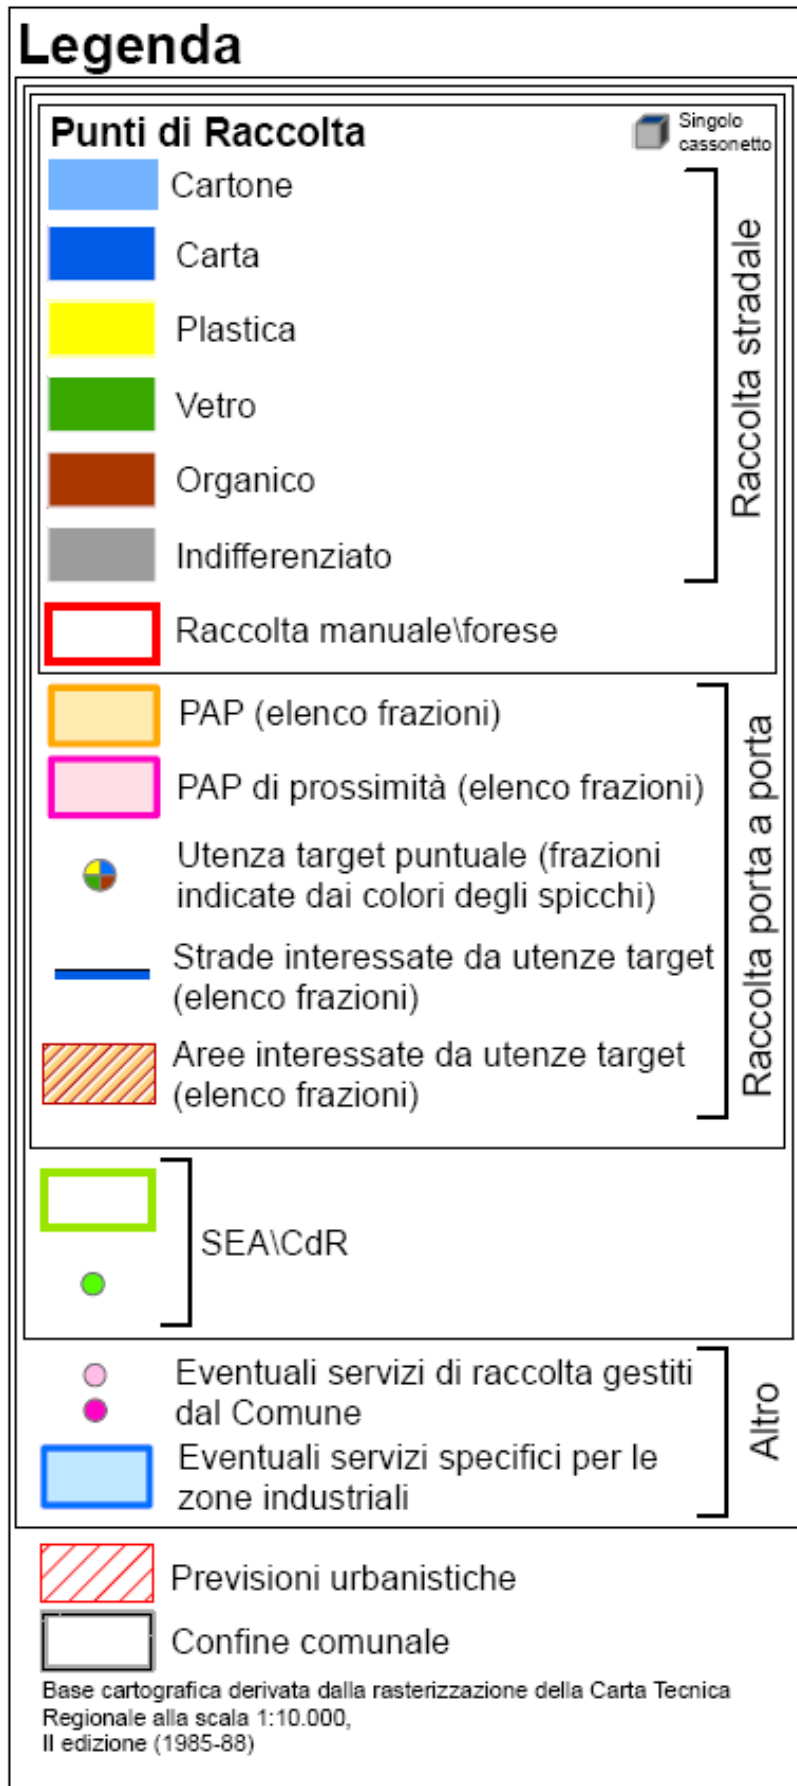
Legenda

Punti di Raccolta

Singolo cassonetto

Cartone

Carta

Plastica

Vetro

Organico

Indifferenziato

Raccolta stradale

Raccolta manuale\forese

PAP (elenco frazioni)

PAP di prossimità (elenco frazioni)

Utenza target puntuale (frazioni indicate dai colori degli spicchi)

Strade interessate da utenze target (elenco frazioni)

Aree interessate da utenze target (elenco frazioni)

Raccolta porta a porta

SEA\CdR

Eventuali servizi di raccolta gestiti dal Comune

Eventuali servizi specifici per le zone industriali

Altro

Previsioni urbanistiche

Confine comunale

Base cartografica derivata dalla rasterizzazione della Carta Tecnica Regionale alla scala 1:10.000, II edizione (1985-88)